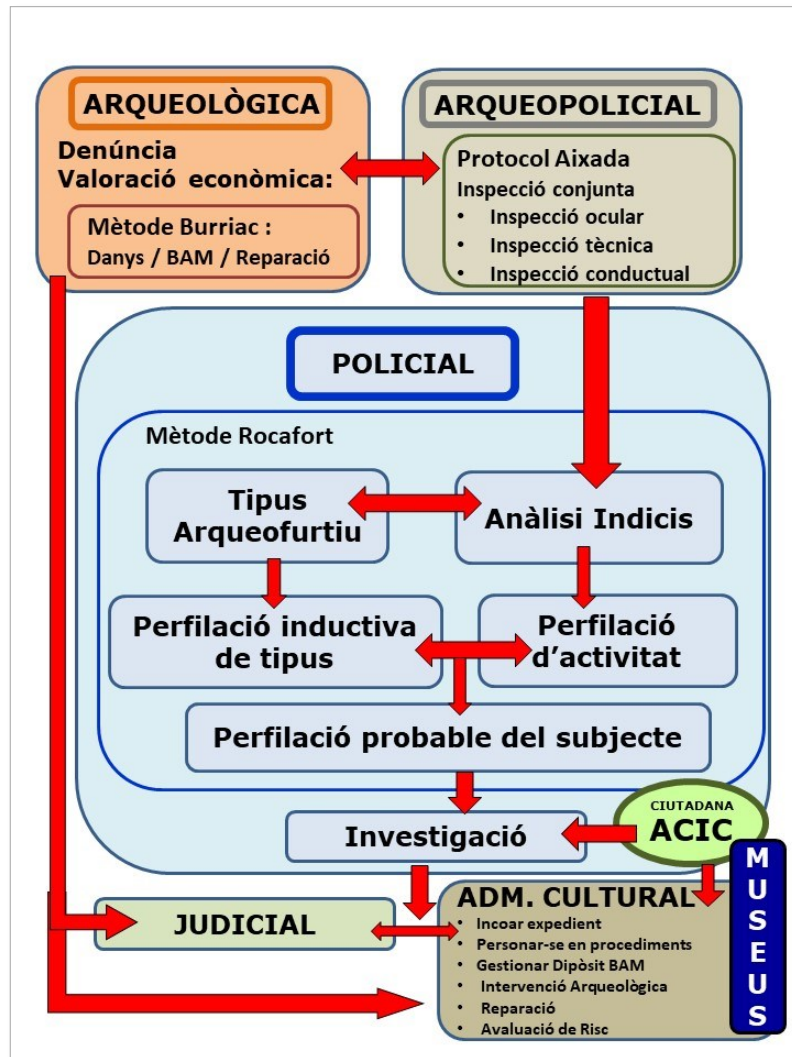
ARQUEOLÒGICA

Denúncia
Valoració econòmica:

Mètode Burriac :
Danys / BAM / Reparació

ARQUEOPOLICIAL

Protocol Aixada
Inspecció conjunta
• Inspecció ocular
• Inspecció tècnica
• Inspecció conductual

POLICIAL

Mètode Rocafort

Tipus Arqueofurtiu

Anàlisi Indicis

Perfilació inductiva de tipus

Perfilació d'activitat

Perfilació probable del subjecte

Investigació

CIUTADANA
ACIC

JUDICIAL

ADM. CULTURAL
• Incoar expedient
• Personar-se en procediments
• Gestionar Dipòsit BAM
• Intervenció Arqueològica
• Reparació
• Avaluació de Risc

M
U
S
E
U
S